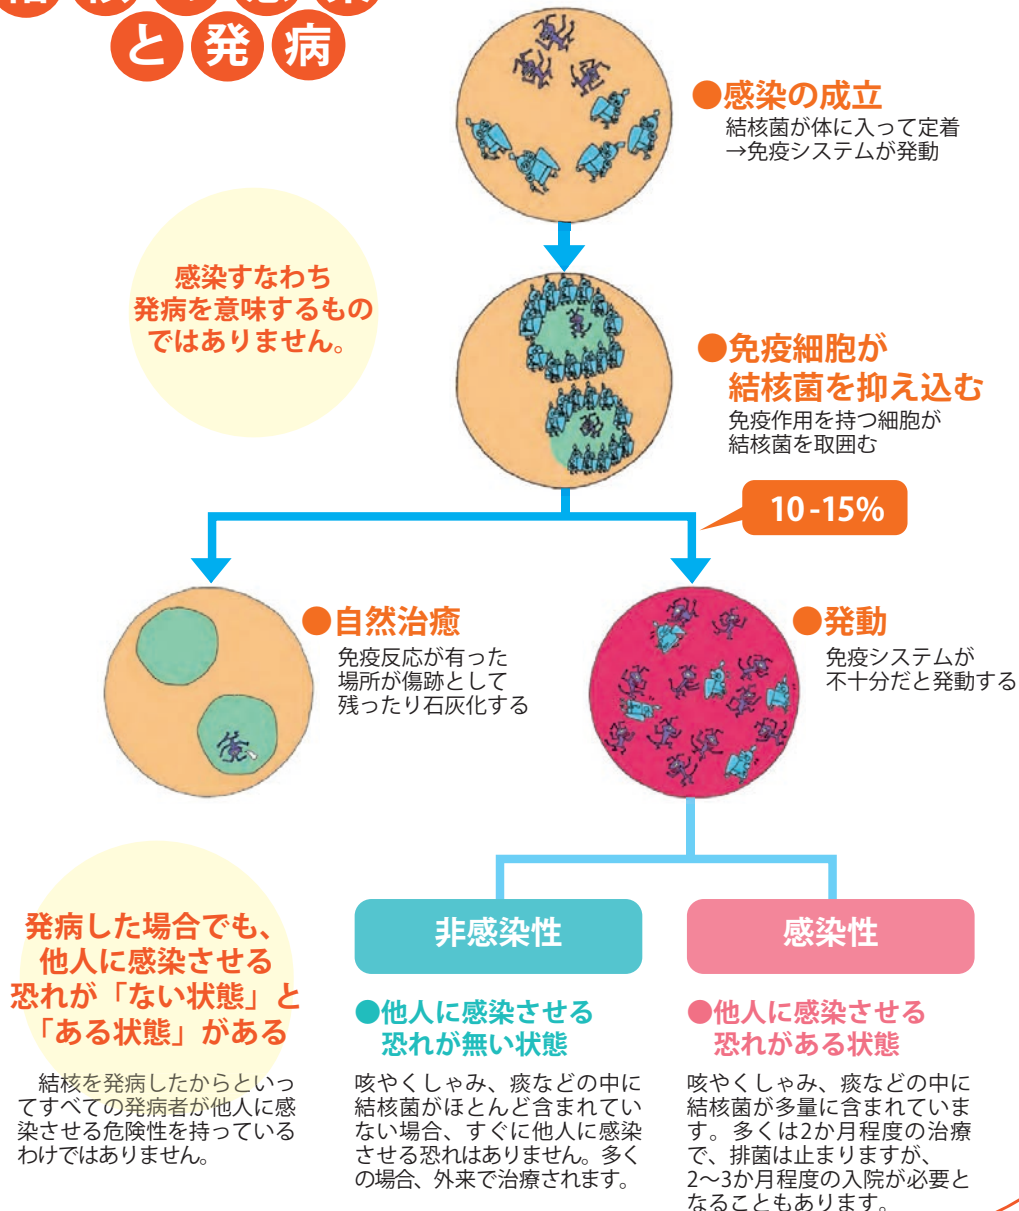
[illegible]

と発病

●感染の成立
結核菌が体に入って定着
→免疫システムが発動

感染すなわち発病を意味するものではありません。

●免疫細胞が結核菌を抑え込む
免疫作用を持つ細胞が結核菌を取囲む

10-15%

●自然治癒
免疫反応が有った場所が傷跡として残ったり石灰化する

●発動
免疫システムが不十分だと発動する

発病した場合でも、他人に感染させる恐れが「ない状態」と「ある状態」がある

結核を発病したからといってすべての発病者が他人に感染させる危険性を持っているわけではありません。

非感染性

●他人に感染させる恐れが無い状態

咳やくしゃみ、痰などの中に結核菌がほとんど含まれていない場合、すぐに他人に感染させる恐れはありません。多くの場合、外来で治療されます。

感染性

●他人に感染させる恐れがある状態

咳やくしゃみ、痰などの中に結核菌が多量に含まれています。多くは2か月程度の治療で、排菌は止まりますが、2〜3か月程度の入院が必要となることもあります。